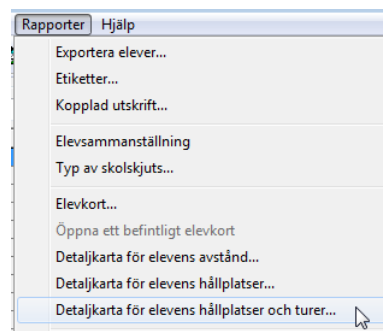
Rapporter Hjälp

Exportera elever...
Etiketter...
Kopplad utskrift...

Elevsammanställning
Typ av skolskjuts...

Elevkort...
Öppna ett befintligt elevkort
Detaljkarta för elevens avstånd...
Detaljkarta för elevens hållplatser...
Detaljkarta för elevens hållplatser och turer...